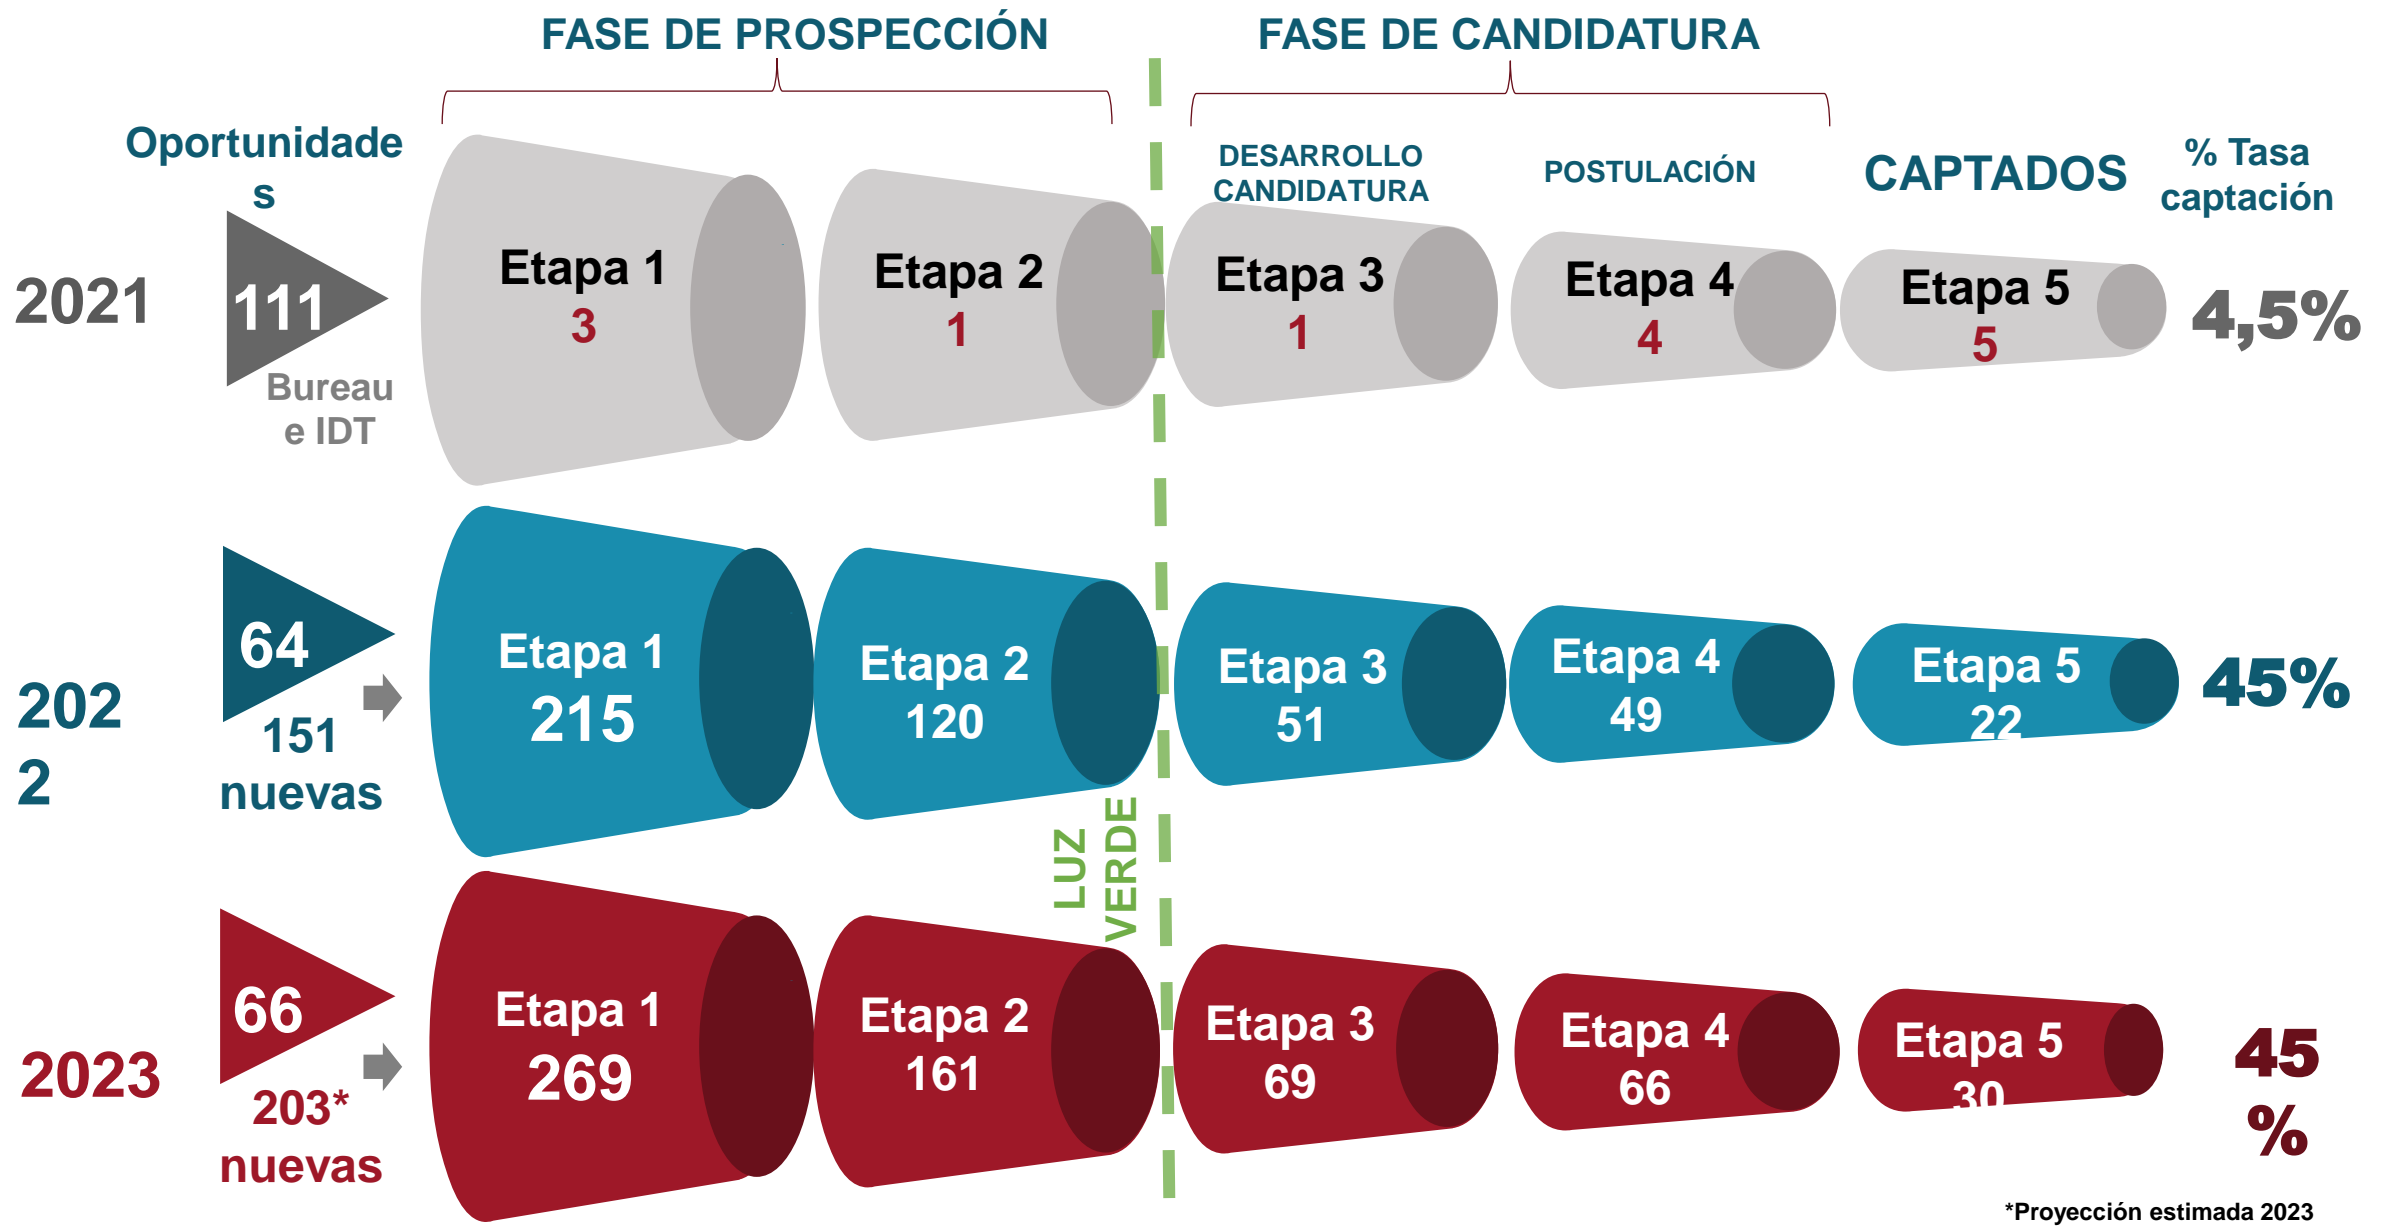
FASE DE PROSPECCIÓN

FASE DE CANDIDATURA

Oportunidades

DESARROLLO CANDIDATURA

POSTULACIÓN

CAPTADOS

% Tasa captación

2021

111

Bureau e IDT

Etapa 1
3

Etapa 2
1

Etapa 3
1

Etapa 4
4

Etapa 5
5

4,5%

2022

64

151 nuevas

Etapa 1
215

Etapa 2
120

Etapa 3
51

Etapa 4
49

Etapa 5
22

45%

LUZ VERDE

2023

66

203* nuevas

Etapa 1
269

Etapa 2
161

Etapa 3
69

Etapa 4
66

Etapa 5
30

45 %

*Proyección estimada 2023